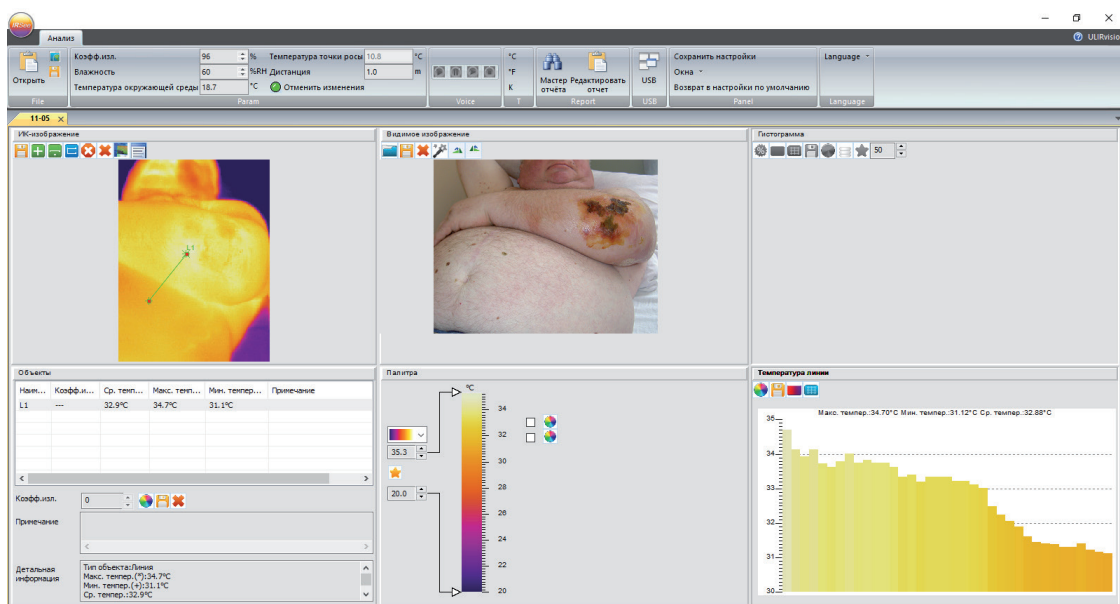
Анализ

ULIRvision

Открыть
File

Коэфф.изл. 96 %
Влажность 60 %RH
Температура окружающей среды 18.7 °C
Температура точки росы 10.8 °C
Дистанция 1.0 m
Отменить изменения
Param

Voice

°C
°F
K
T

Мастер отчёта
Редактировать отчет
Report

USB
USB

Сохранить настройки
Окна
Возврат в настройки по умолчанию
Panel

Language
Language

11-05

ИК-изображение

L1

Видимое изображение

Гистограмма

50

Объекты

| Наим... | Коэфф.и... | Ср. темп... | Макс. темп... | Мин. темпер... | Примечание |
|---|---|---|---|---|---|
| L1 | --- | 32.9°C | 34.7°C | 31.1°C | |

Коэфф.изл. 0

Примечание

Детальная информация
Тип объекта:Линия
Макс. темпер.(*):34.7°C
Мин. темпер.(+):31.1°C
Ср. темпер.:32.9°C

Палитра

35.3
20.0

°C
34
32
30
28
26
24
22
20

Температура линии

Макс. темпер.:34.70°C Мин. темпер.:31.12°C Ср. темпер.:32.88°C

35
34
33
32
31
30